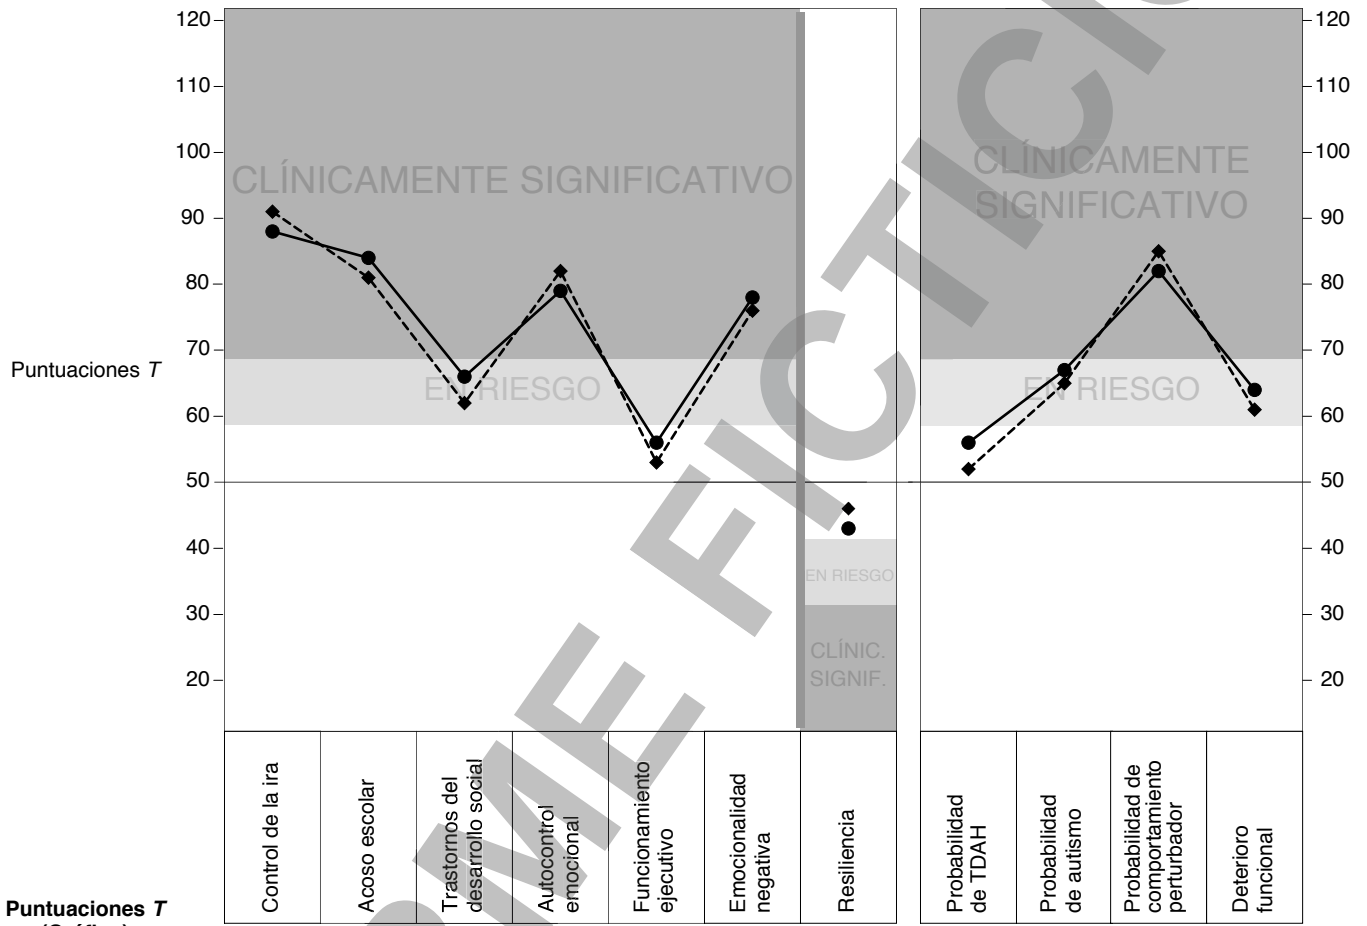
120
110
100
90
80
70
60
50
40
30
20

CLÍNICAMENTE SIGNIFICATIVO
EN RIESGO
EN RIESGO
CLÍNIC. SIGNIF.
CLÍNICAMENTE SIGNIFICATIVO
EN RIESGO

Puntuaciones $T$

| Control de la ira | Acoso escolar | Trastornos del desarrollo social | Autocontrol emocional | Funcionamiento ejecutivo | Emocionalidad negativa | Resiliencia |
|---|---|---|---|---|---|---|

| Probabilidad de TDAH | Probabilidad de autismo | Probabilidad de comportamiento perturbador | Deterioro funcional |
|---|---|---|---|

120
110
100
90
80
70
60
50
40
30
20

Puntuaciones $T$
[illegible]

MUESTRA FICTICIA